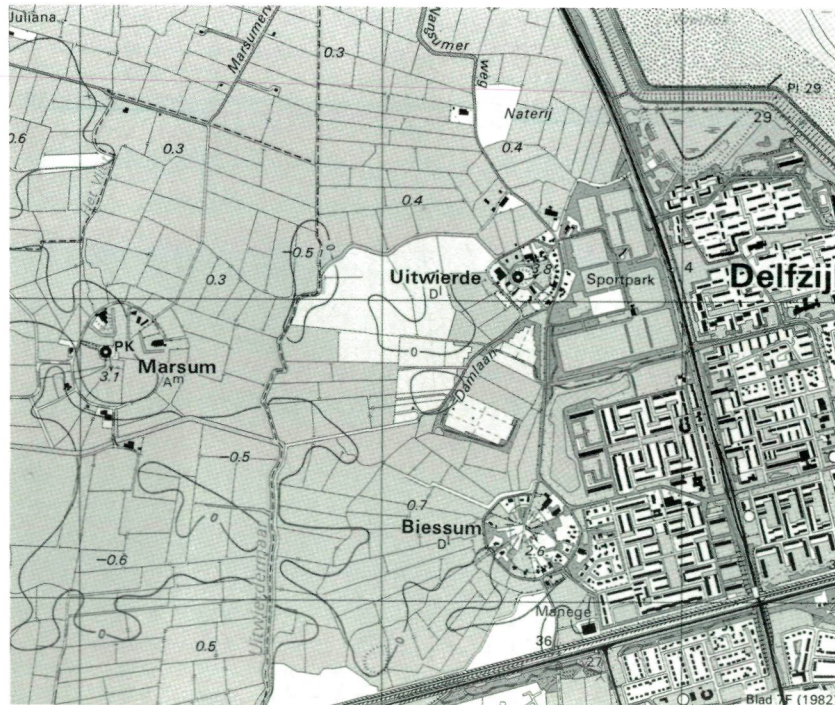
Juliana
Marsumer
Nansumer weg
0.3
Pl 29
29
Naterij
0.6
0.3
0.4
0.4
-0.5
Uitwierde
Dl
3.8
Sportpark
4
Delfzij
0.3
PK
Marsum
3.1
Am
0
Damlaan
-0.5
0.7
Biessum
Dl
2.6
0
-0.6
Manege
36
0
0.5
Uitwierdermaar
27
Blad 7F (1982